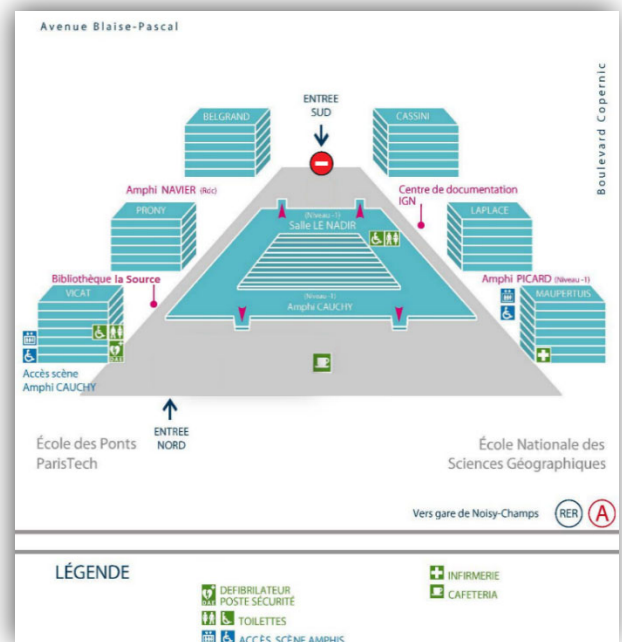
Avenue Blaise-Pascal

Boulevard Copernic

ENTREE SUD

BELGRAND

CASSINI

Amphi NAVIER (Rdc)

Centre de documentation IGN

PRONY

LAPLACE

(Niveau -1)
Salle LE NADIR

Bibliothèque la Source

Amphi PICARD (Niveau -1)

VICAT

MAUPERTUIS

(Niveau -1)
Amphi CAUCHY

Accès scène Amphi CAUCHY

ENTREE NORD

École des Ponts ParisTech

École Nationale des Sciences Géographiques

Vers gare de Noisy-Champs RER A

LÉGENDE

DEFIBRILATEUR
POSTE SÉCURITÉ

TOILETTES

ACCÈS SCÈNE AMPHIS

INFIRMERIE

CAFETERIA